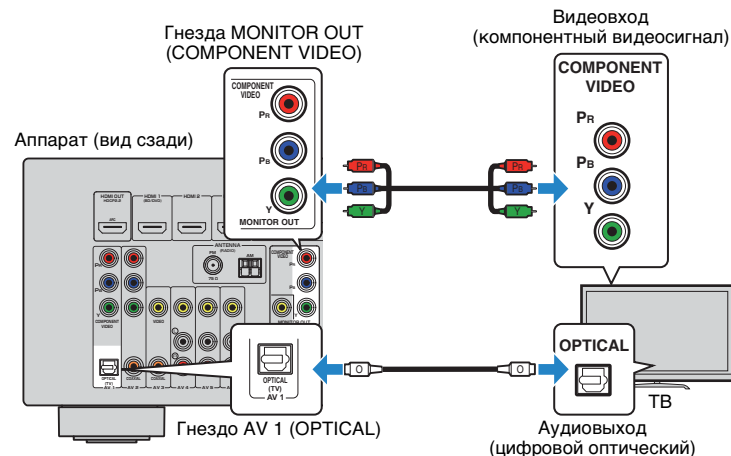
Гнезда MONITOR OUT (COMPONENT VIDEO)

Видеовход (компонентный видеосигнал)

Аппарат (вид сзади)

COMPONENT VIDEO

$P_R$

$P_B$

Y

MONITOR OUT

$P_R$

$P_B$

Y

COMPONENT VIDEO

$P_R$

$P_B$

Y

HDMI OUT

HDMI 1

HDMI 2

ANTENNA

AM

COMPONENT VIDEO

VIDEO

MONITOR OUT

OPTICAL (TV) AV 1

AV 1

AV 2

AV 3

AV 4

AV 5

OPTICAL (TV) AV 1

O

O

OPTICAL

ТВ

Гнездо AV 1 (OPTICAL)

Аудиовыход (цифровой оптический)